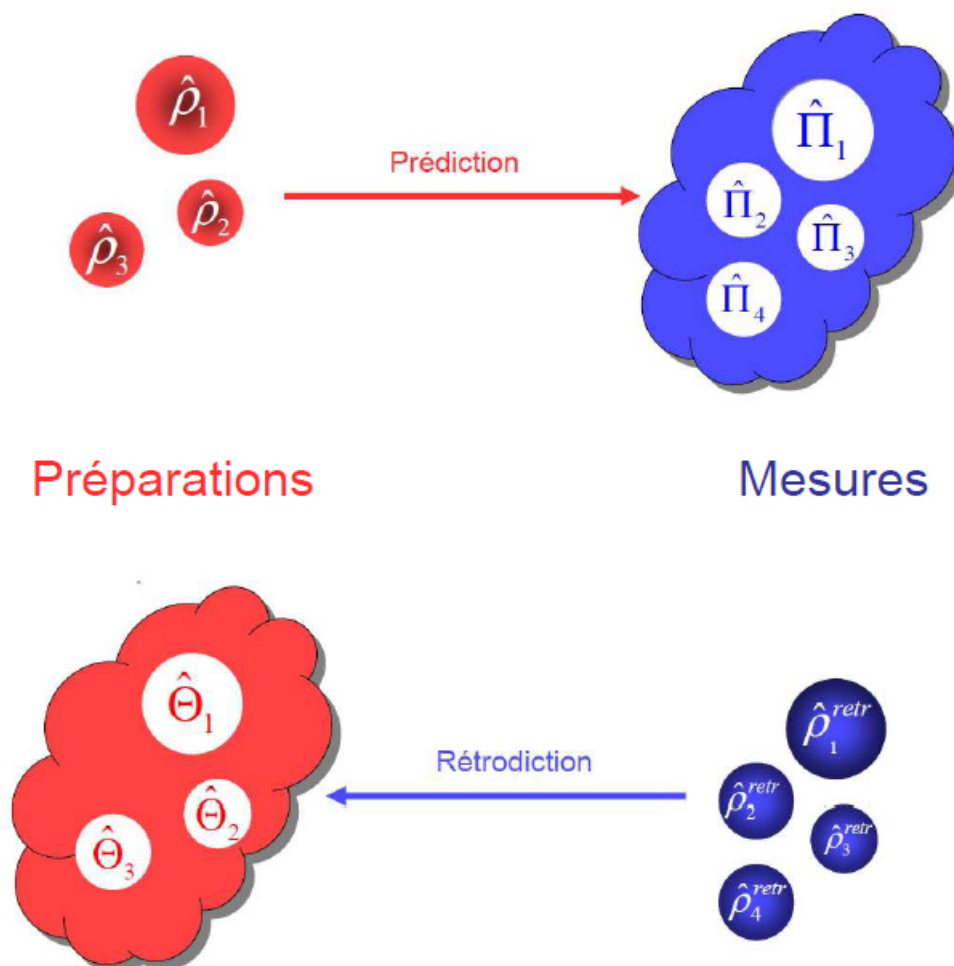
$\hat{\rho}_1$

$\hat{\rho}_2$

$\hat{\rho}_3$

Prédiction

$\hat{\Pi}_1$

$\hat{\Pi}_2$

$\hat{\Pi}_3$

$\hat{\Pi}_4$

Préparations

Mesures

$\hat{\Theta}_1$

$\hat{\Theta}_2$

$\hat{\Theta}_3$

Rétrodiction

$\hat{\rho}_1^{retr}$

$\hat{\rho}_2^{retr}$

$\hat{\rho}_3^{retr}$

$\hat{\rho}_4^{retr}$